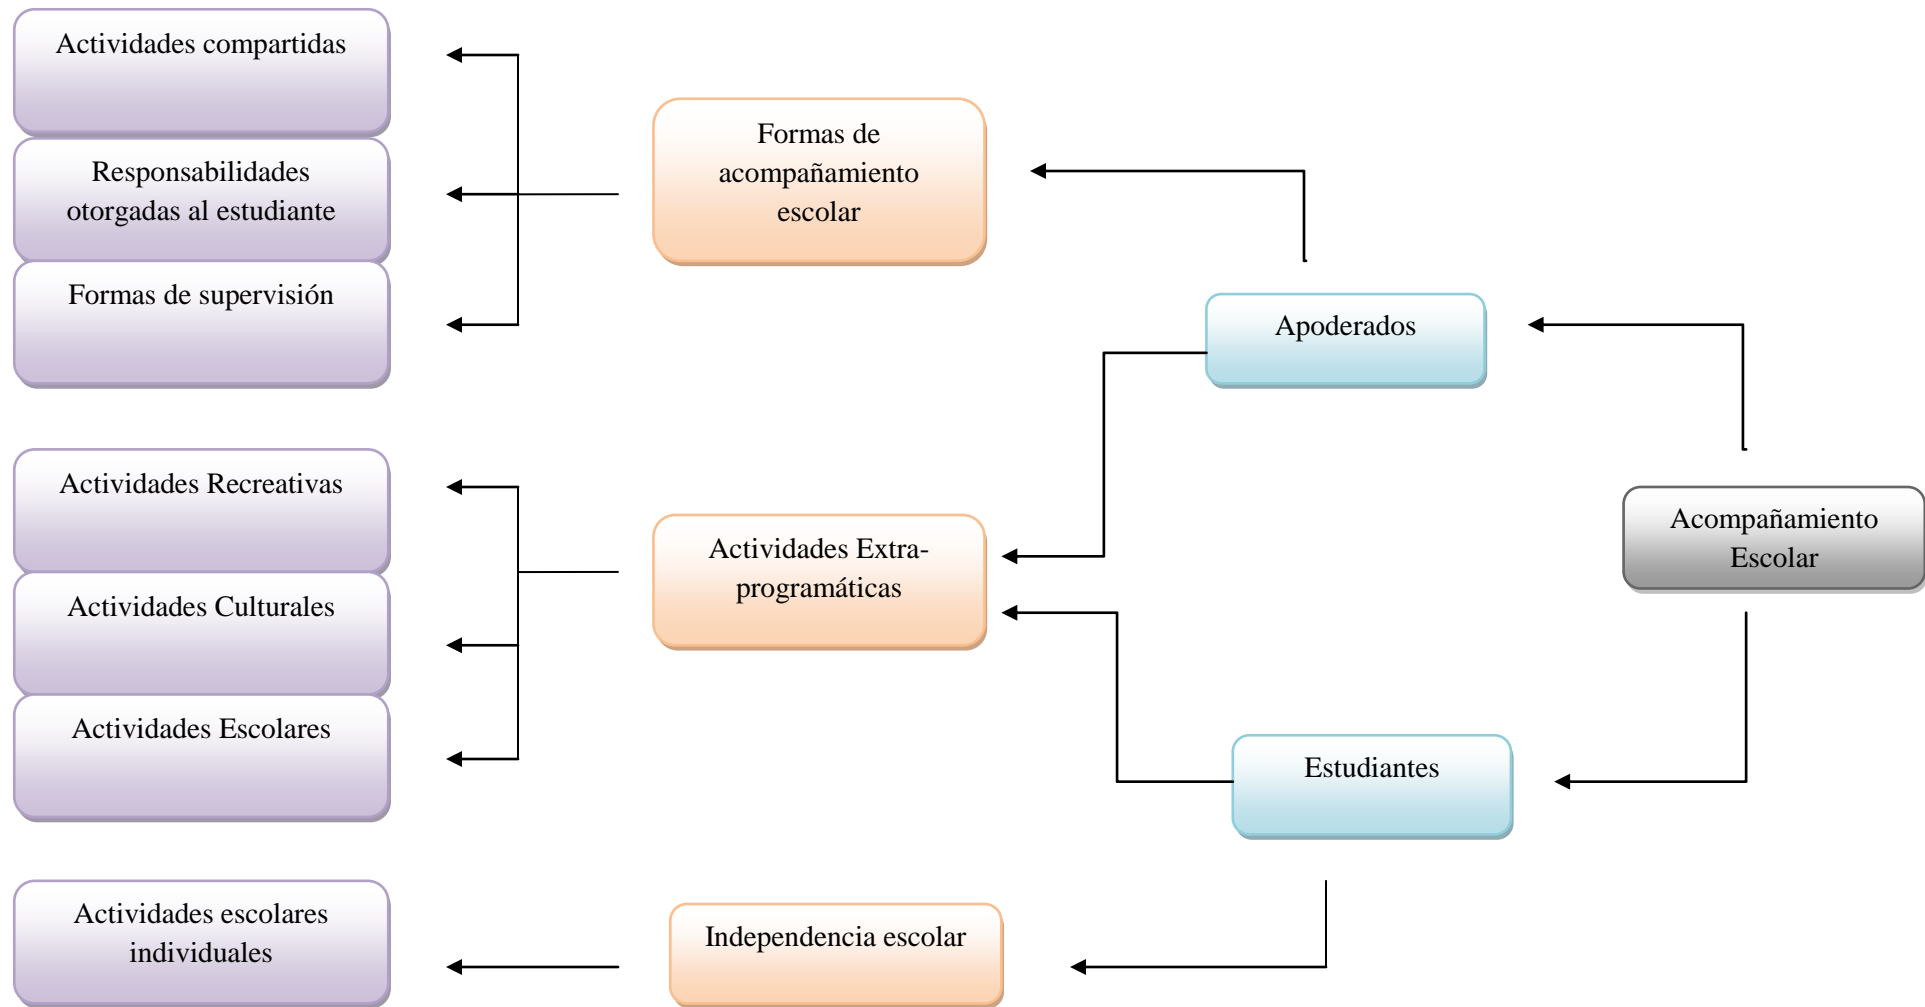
Acompañamiento Escolar

Apoderados

Estudiantes

Formas de acompañamiento escolar

Actividades Extra-programáticas

Independencia escolar

Actividades compartidas

Responsabilidades otorgadas al estudiante

Formas de supervisión

Actividades Recreativas

Actividades Culturales

Actividades Escolares

Actividades escolares individuales